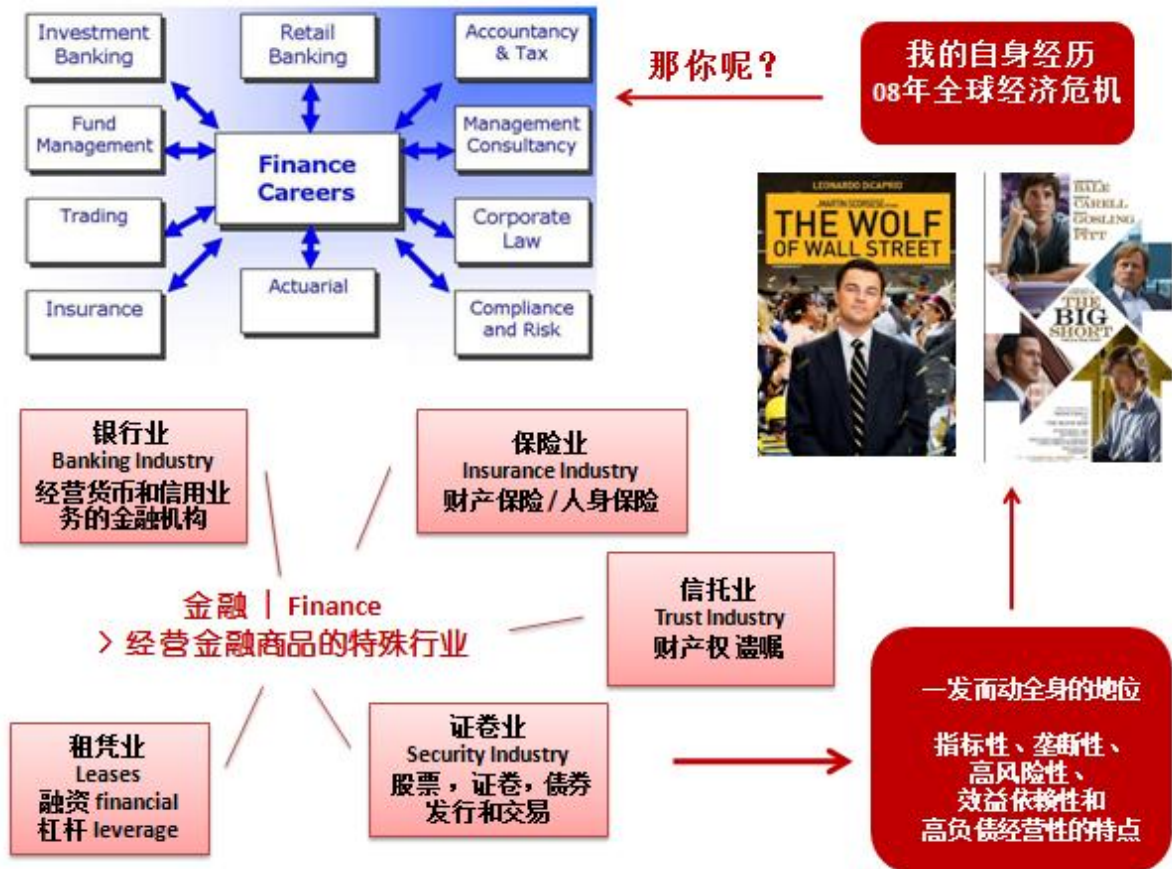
Investment Banking

Retail Banking

Accountancy & Tax

Fund Management

Finance Careers

Management Consultancy

Trading

Corporate Law

Insurance

Actuarial

Compliance and Risk

那你呢？

我的自身经历
08年全球经济危机

LEONARDO DICAPRIO
MARTIN SCORSESE
THE WOLF OF WALL STREET

BALE
CARELL
GOSLING
PITT
THE BIG SHORT

银行业
Banking Industry
经营货币和信用业务的金融机构

保险业
Insurance Industry
财产保险 / 人身保险

信托业
Trust Industry
财产权 遗嘱

金融 | Finance
> 经营金融商品的特殊行业

租凭业
Leases
融资 financial
杠杆 leverage

证卷业
Security Industry
股票，证卷，债券
发行和交易

一发而动全身的地位

指标性、垄断性、
高风险性、
效益依赖性和
高负债经营性的特点